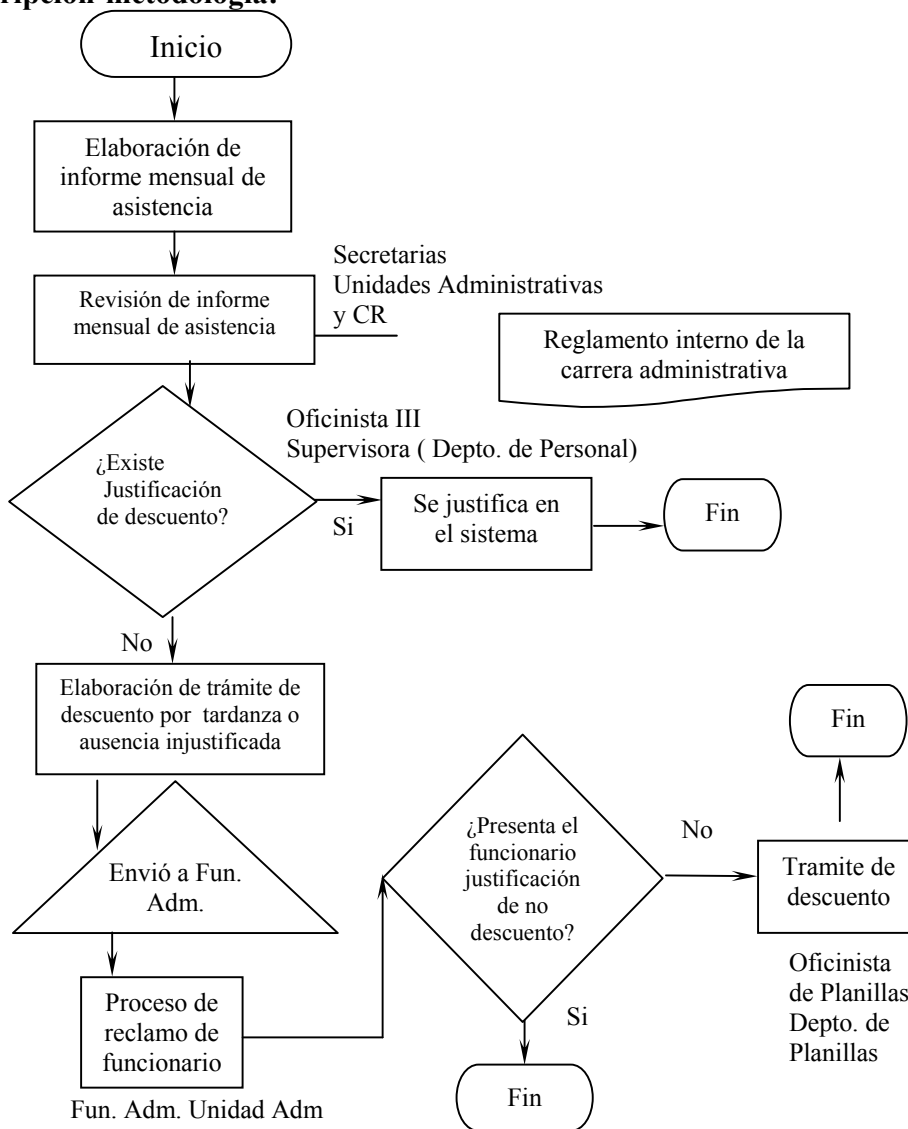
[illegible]ripción metodología:

Inicio

Elaboración de informe mensual de asistencia

Secretarias
Unidades Administrativas
y CR

Revisión de informe mensual de asistencia

Reglamento interno de la carrera administrativa

Oficinista III
Supervisora ( Depto. de Personal)

¿Existe Justificación de descuento?

Si

Se justifica en el sistema

Fin

No

Elaboración de trámite de descuento por tardanza o ausencia injustificada

Fin

Envió a Fun. Adm.

¿Presenta el funcionario justificación de no descuento?

No

Tramite de descuento

Oficinista de Planillas Depto. de Planillas

Proceso de reclamo de funcionario

Si

Fun. Adm. Unidad Adm

Fin